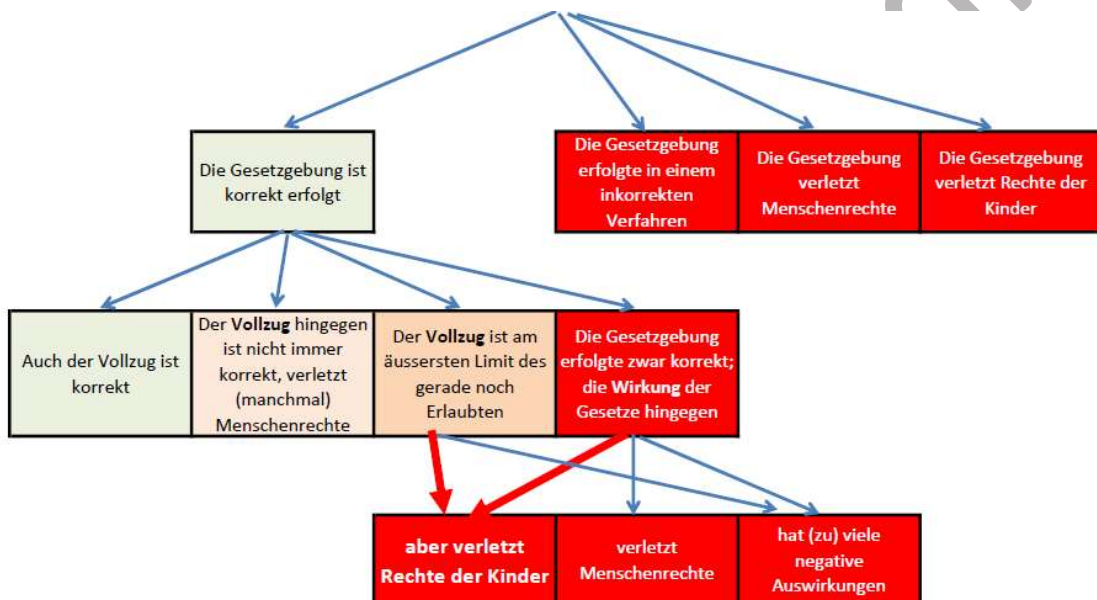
Die Gesetzgebung ist korrekt erfolgt

Die Gesetzgebung erfolgte in einem inkorrekten Verfahren

Die Gesetzgebung verletzt Menschenrechte

Die Gesetzgebung verletzt Rechte der Kinder

Auch der Vollzug ist korrekt

Der **Vollzug** hingegen ist nicht immer korrekt, verletzt (manchmal) Menschenrechte

Der **Vollzug** ist am äussersten Limit des gerade noch Erlaubten

Die Gesetzgebung erfolgte zwar korrekt; die **Wirkung** der Gesetze hingegen

aber verletzt Rechte der Kinder

verletzt Menschenrechte

hat (zu) viele negative Auswirkungen